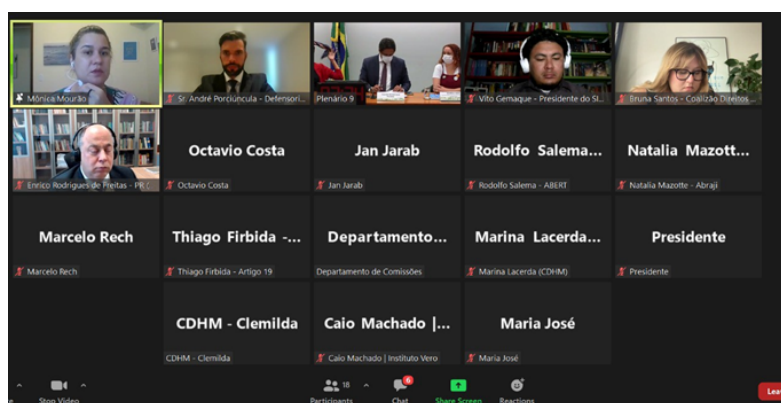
Mônica Mourão

Sr. André Porciuncula - Defensori...

Plenário 9

Vito Gemaque - Presidente do Si...

Bruna Santos - Coalizão Direitos ...

Enrico Rodrigues de Freitas - PR...

Octavio Costa

Octavio Costa

Jan Jarab

Jan Jarab

Rodolfo Salema...

Rodolfo Salema - ABERT

Natalia Mazott...

Natalia Mazotte - Abraji

Marcelo Rech

Marcelo Rech

Thiago Firbida -...

Thiago Firbida - Artigo 19

Departamento...

Departamento de Comissões

Marina Lacerda...

Marina Lacerda (CDHM)

Presidente

Presidente

CDHM - Clemilda

CDHM - Clemilda

Caio Machado |...

Caio Machado | Instituto Vero

Maria José

Maria José

Stop Video

18

Participants

6

Chat

Share Screen

Reactions

Lea